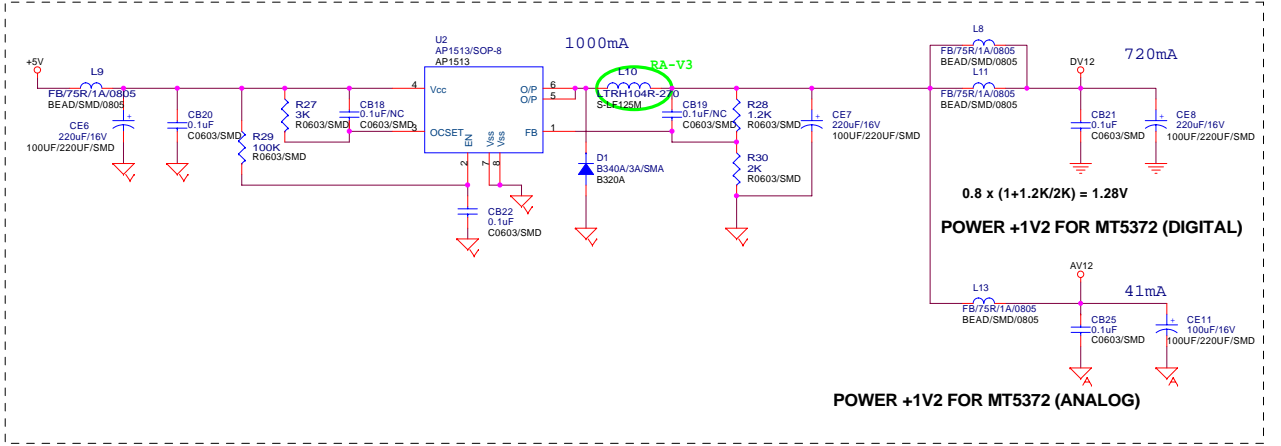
+5V
L9
FB/75R/1A/0805
BEAD/SMD/0805
CE6
220uF/16V
100UF/220UF/SMD
CB20
0.1uF
C0603/SMD
R29
100K
R0603/SMD
R27
3K
R0603/SMD
CB18
0.1uF/NC
C0603/SMD
U2
AP1513/SOP-8
AP1513
4
Vcc
3
OCSET
EN
Vss
Vss
2
7
8
O/P
O/P
FB
6
5
1
1000mA
CB22
0.1uF
C0603/SMD
L10
RA-V3
LTRH104R-270
S-LF125M
D1
B340A/3A/SMA
B320A
CB19
0.1uF/NC
C0603/SMD
R28
1.2K
R0603/SMD
R30
2K
R0603/SMD
CE7
220uF/16V
100UF/220UF/SMD
L8
FB/75R/1A/0805
BEAD/SMD/0805
L11
FB/75R/1A/0805
BEAD/SMD/0805
DV12
720mA
CB21
0.1uF
C0603/SMD
CE8
220uF/16V
100UF/220UF/SMD
0.8 x (1+1.2K/2K) = 1.28V
POWER +1V2 FOR MT5372 (DIGITAL)
AV12
41mA
L13
FB/75R/1A/0805
BEAD/SMD/0805
CB25
0.1uF
C0603/SMD
CE11
100uF/16V
100UF/220UF/SMD
POWER +1V2 FOR MT5372 (ANALOG)